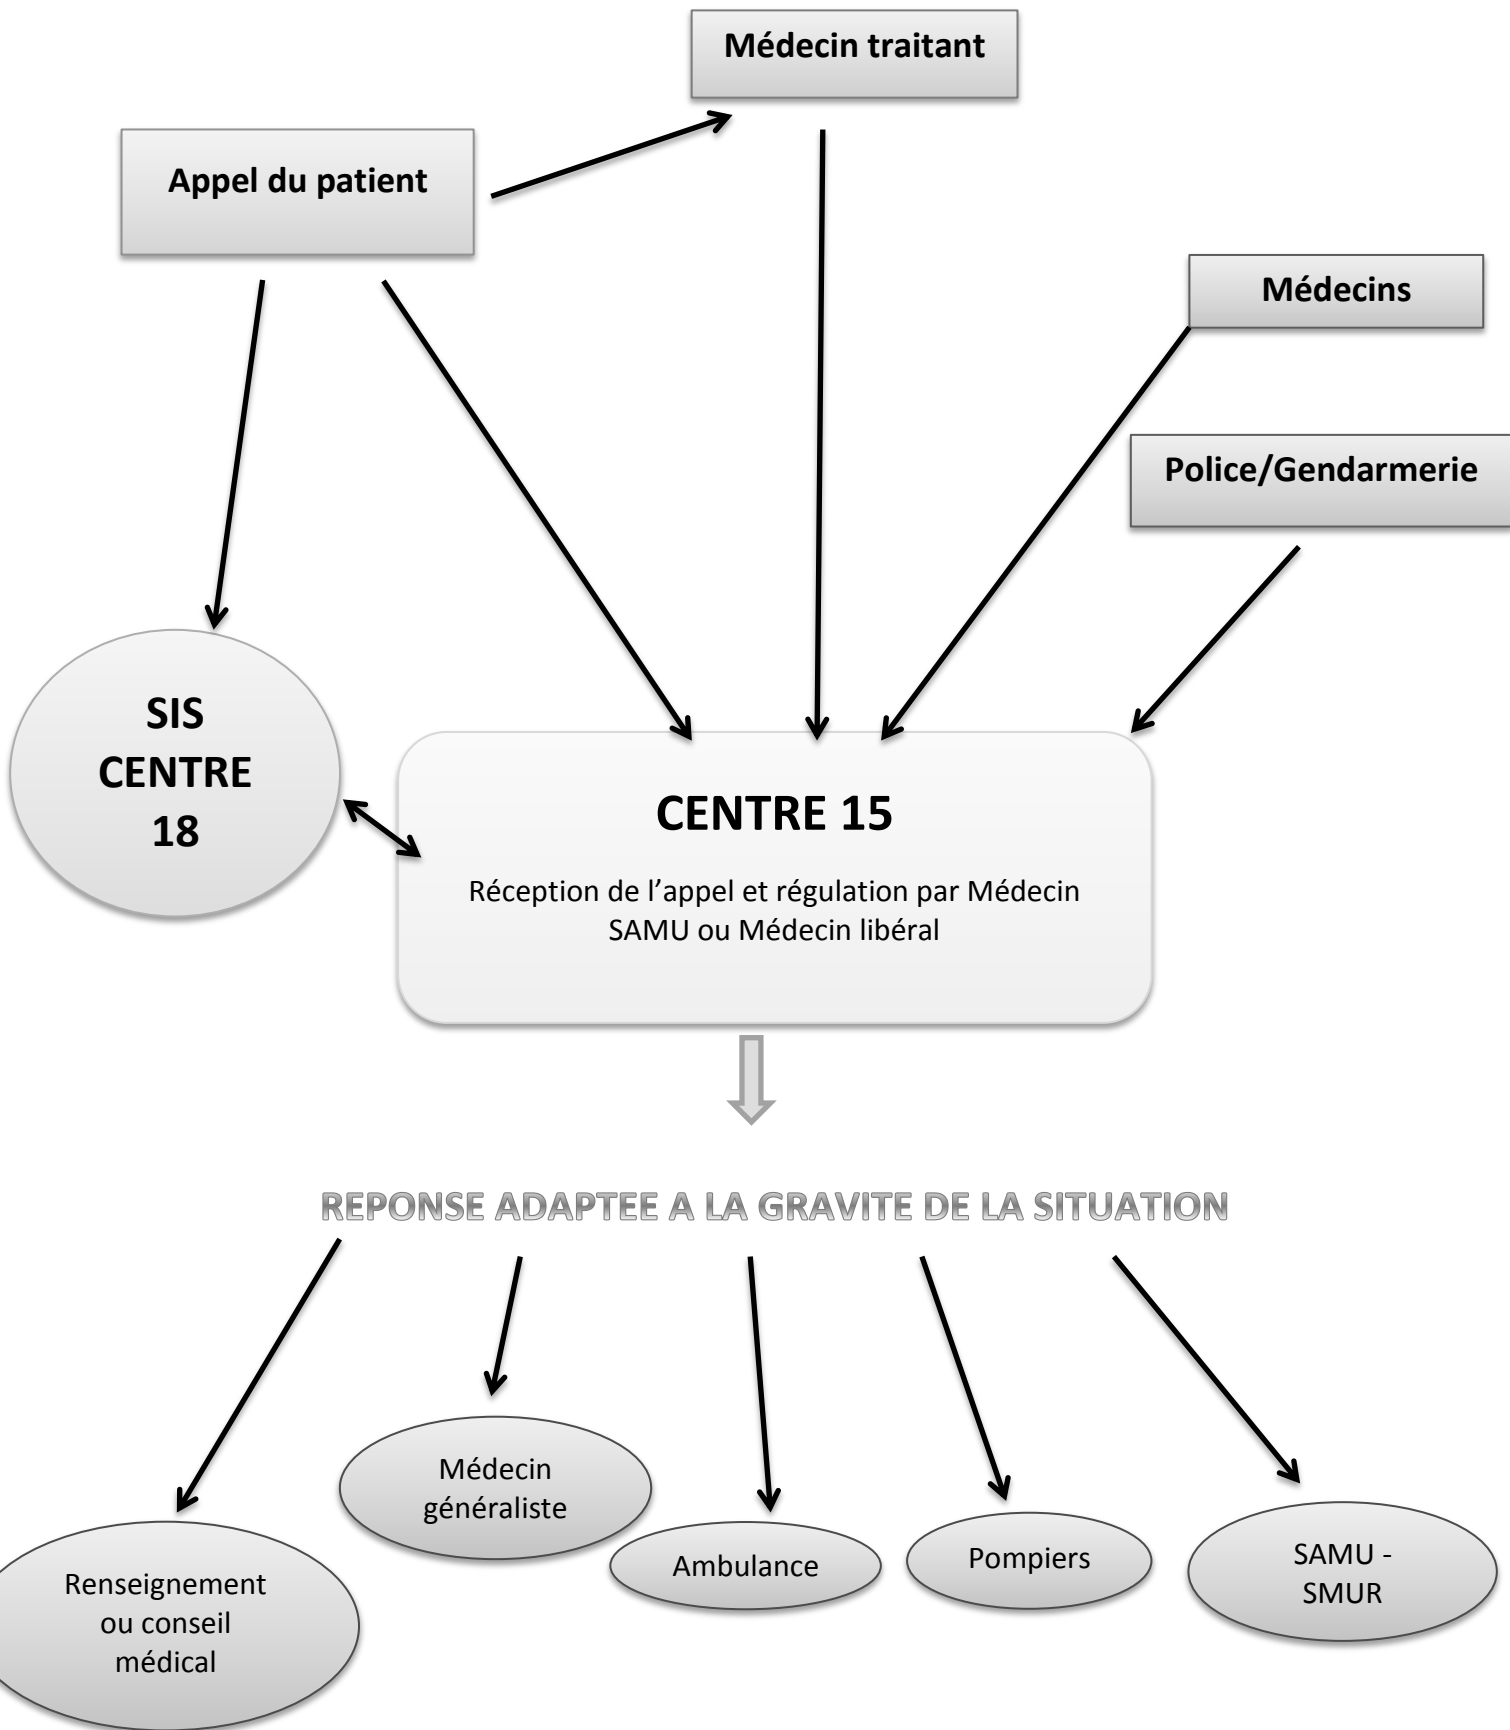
Médecin traitant

Appel du patient

Médecins

Police/Gendarmerie

SIS CENTRE 18

CENTRE 15

Réception de l'appel et régulation par Médecin SAMU ou Médecin libéral

REPONSE ADAPTEE A LA GRAVITE DE LA SITUATION

Renseignement ou conseil médical

Médecin généraliste

Ambulance

Pompiers

SAMU - SMUR